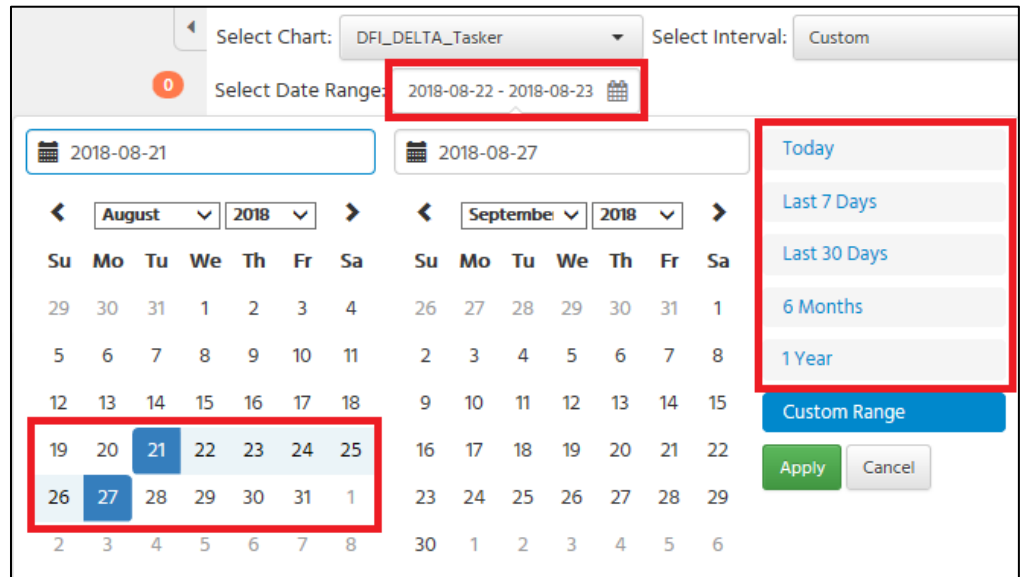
Select Chart: DFI_DELTA_Tasker Select Interval: Custom

0 Select Date Range: 2018-08-22 - 2018-08-23

2018-08-21

2018-08-27

August 2018

| Su | Mo | Tu | We | Th | Fr | Sa |
|---|---|---|---|---|---|---|
| 29 | 30 | 31 | 1 | 2 | 3 | 4 |
| 5 | 6 | 7 | 8 | 9 | 10 | 11 |
| 12 | 13 | 14 | 15 | 16 | 17 | 18 |
| 19 | 20 | 21 | 22 | 23 | 24 | 25 |
| 26 | 27 | 28 | 29 | 30 | 31 | 1 |
| 2 | 3 | 4 | 5 | 6 | 7 | 8 |

Septembe 2018

| Su | Mo | Tu | We | Th | Fr | Sa |
|---|---|---|---|---|---|---|
| 26 | 27 | 28 | 29 | 30 | 31 | 1 |
| 2 | 3 | 4 | 5 | 6 | 7 | 8 |
| 9 | 10 | 11 | 12 | 13 | 14 | 15 |
| 16 | 17 | 18 | 19 | 20 | 21 | 22 |
| 23 | 24 | 25 | 26 | 27 | 28 | 29 |
| 30 | 1 | 2 | 3 | 4 | 5 | 6 |

Today
Last 7 Days
Last 30 Days
6 Months
1 Year
Custom Range
Apply Cancel